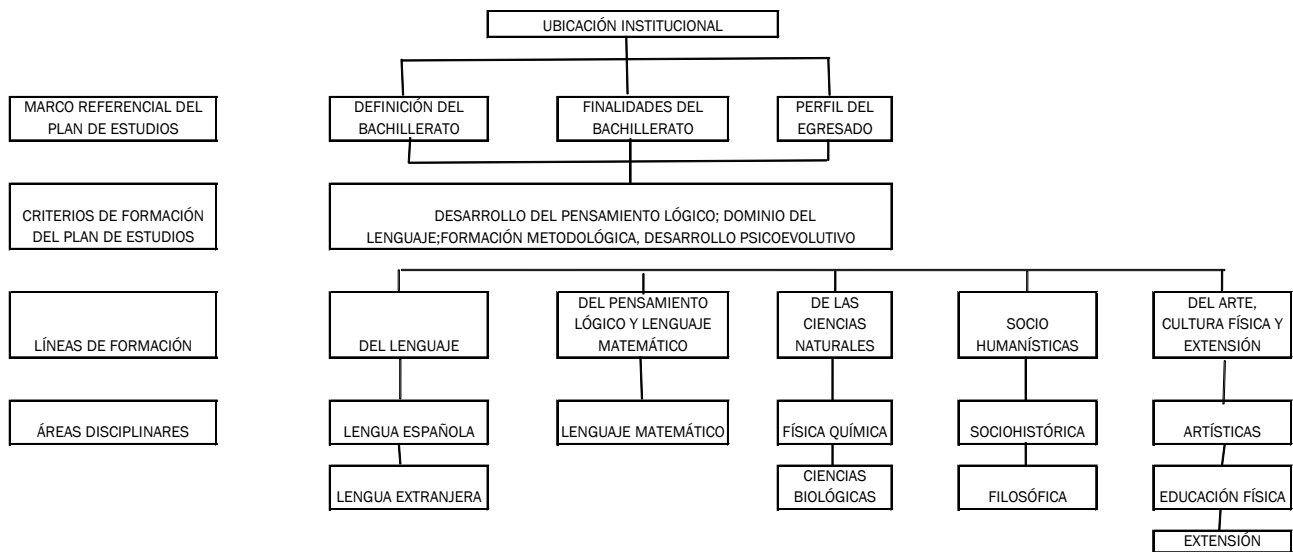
UBICACIÓN INSTITUCIONAL

MARCO REFERENCIAL DEL PLAN DE ESTUDIOS

DEFINICIÓN DEL BACHILLERATO

FINALIDADES DEL BACHILLERATO

PERFIL DEL EGRESADO

CRITERIOS DE FORMACIÓN DEL PLAN DE ESTUDIOS

DESARROLLO DEL PENSAMIENTO LÓGICO; DOMINIO DEL LENGUAJE;FORMACIÓN METODOLÓGICA, DESARROLLO PSICOEVOLUTIVO

LÍNEAS DE FORMACIÓN

DEL LENGUAJE

DEL PENSAMIENTO LÓGICO Y LENGUAJE MATEMÁTICO

DE LAS CIENCIAS NATURALES

SOCIO HUMANÍSTICAS

DEL ARTE, CULTURA FÍSICA Y EXTENSIÓN

ÁREAS DISCIPLINARES

LENGUA ESPAÑOLA

LENGUAJE MATEMÁTICO

FÍSICA QUÍMICA

SOCIOHISTÓRICA

ARTÍSTICAS

LENGUA EXTRANJERA

CIENCIAS BIOLÓGICAS

FILOSÓFICA

EDUCACIÓN FÍSICA

EXTENSIÓN